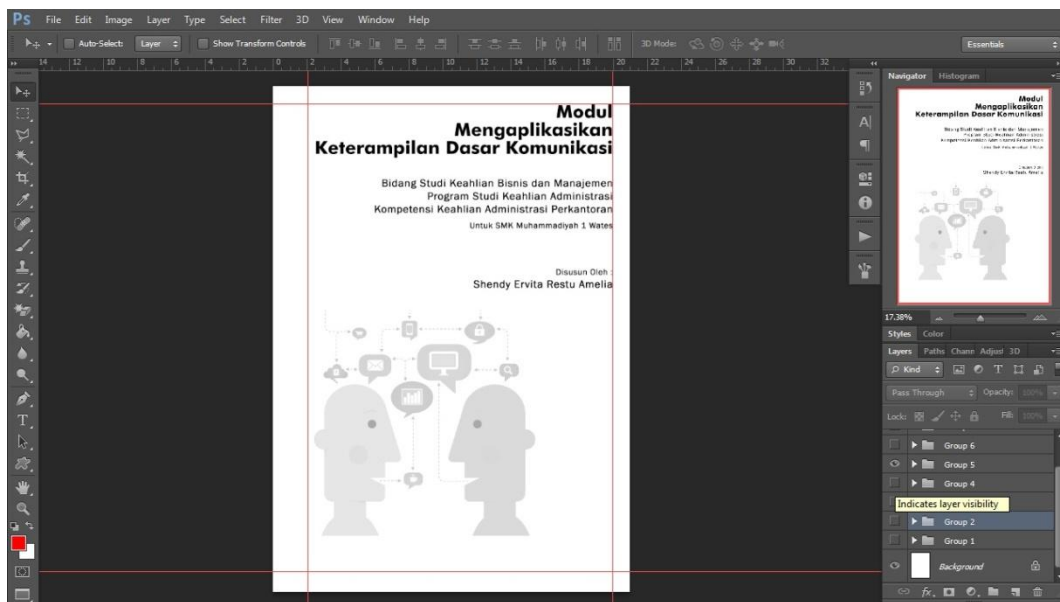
Ps File Edit Image Layer Type Select Filter 3D View Window Help

Auto-Select: Layer Show Transform Controls 3D Mode: Essentials

14 12 10 8 6 4 2 0 2 4 6 8 10 12 14 16 18 20 22 24 26 28 30 32

Modul
Mengaplikasikan
Keterampilan Dasar Komunikasi

Bidang Studi Keahlian Bisnis dan Manajemen
Program Studi Keahlian Administrasi
Kompetensi Keahlian Administrasi Perkantoran
Untuk SMK Muhammadiyah 1 Wates

Disusun Oleh :
Shendy Ervita Restu Amelia

Navigator Histogram

17.38%

Styles Color

Layers Paths Chann Adjust 3D

Kind

Pass Through Opacity: 100%

Lock: Fill: 100%

Group 6
Group 5
Group 4
Indicates layer visibility
Group 2
Group 1
Background